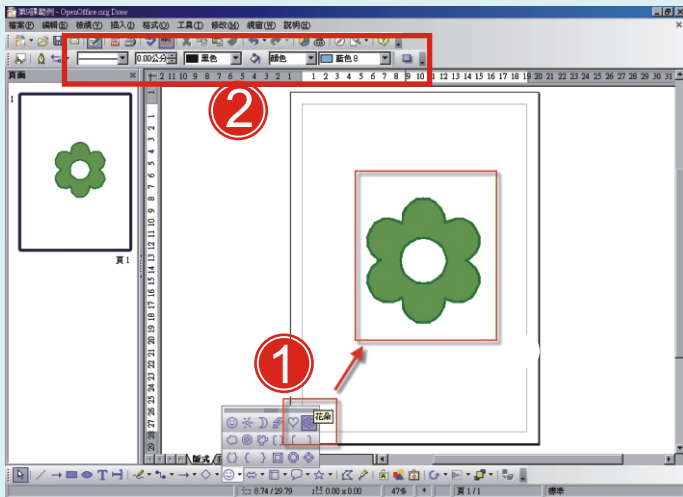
第3課範例 - OpenOffice.org Draw

檔案(F) 編輯(E) 檢視(V) 插入(I) 格式(O) 工具(T) 修改(M) 視窗(W) 說明(H)

0.00公分 黑色 顏色 藍色 8

頁面

1

頁 1

2

1

花朵

版式

8.74 / 29.79 0.00 x 0.00 47% 頁 1 / 1 標準